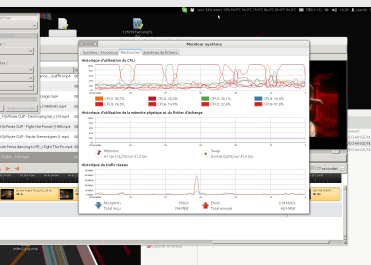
Moniteur système

Système | Processus | Ressources | Systèmes de fichiers

Historique d'utilisation du CPU

CPU1 36,7% | CPU2 12,0% | CPU3 10,1% | CPU4 19,4%
CPU5 24,3% | CPU6 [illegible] | CPU7 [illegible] | CPU8 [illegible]

Historique d'utilisation de la mémoire physique et du fichier d'échange

Mémoire | Swap

Historique du trafic réseau

Réception | Total reçu | Envoi | Total envoyé